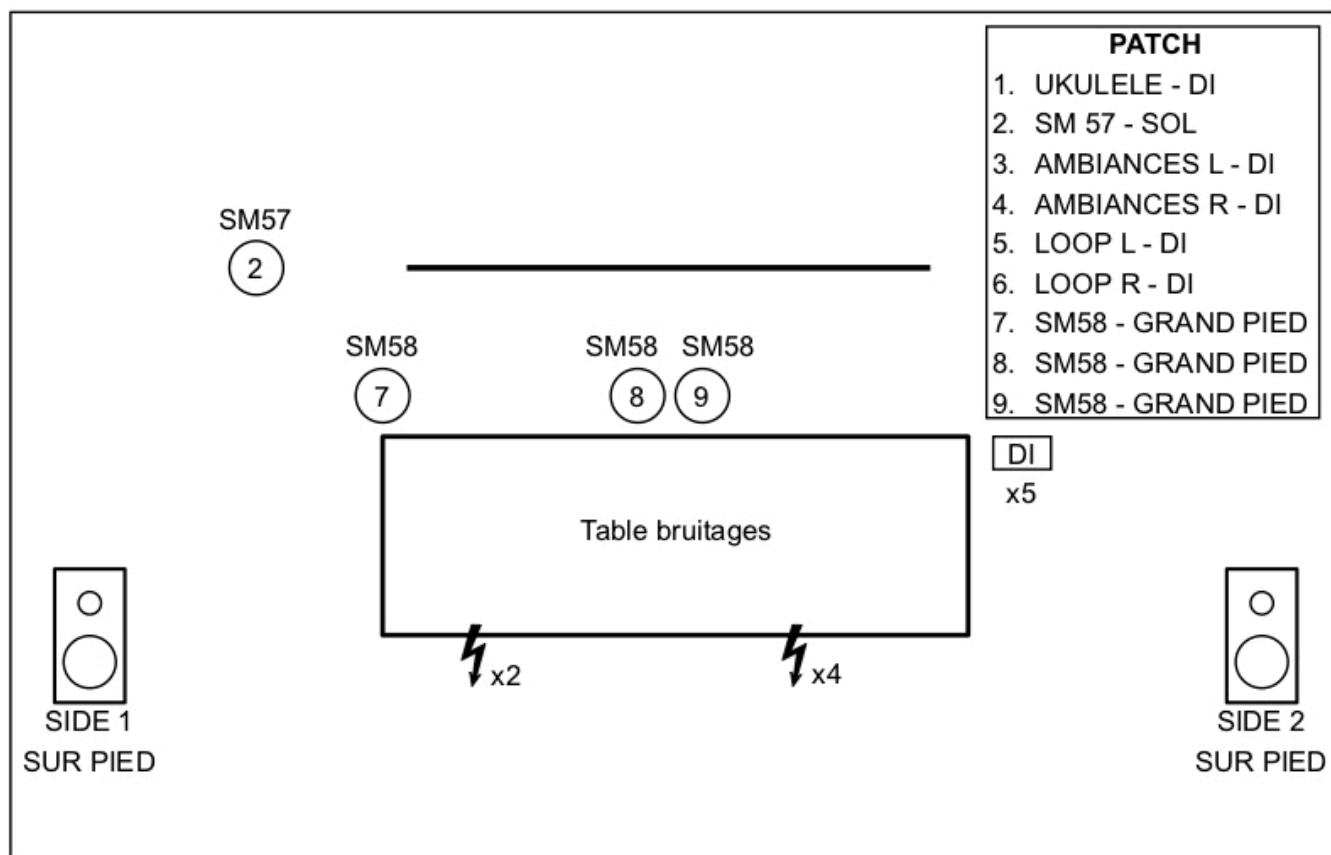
PATCH
1. UKULELE - DI
2. SM 57 - SOL
3. AMBIANCES L - DI
4. AMBIANCES R - DI
5. LOOP L - DI
6. LOOP R - DI
7. SM58 - GRAND PIED
8. SM58 - GRAND PIED
9. SM58 - GRAND PIED

SM57
2

SM58
7

SM58
8

SM58
9

DI
x5

Table bruitages

x2

x4

SIDE 1
SUR PIED

SIDE 2
SUR PIED